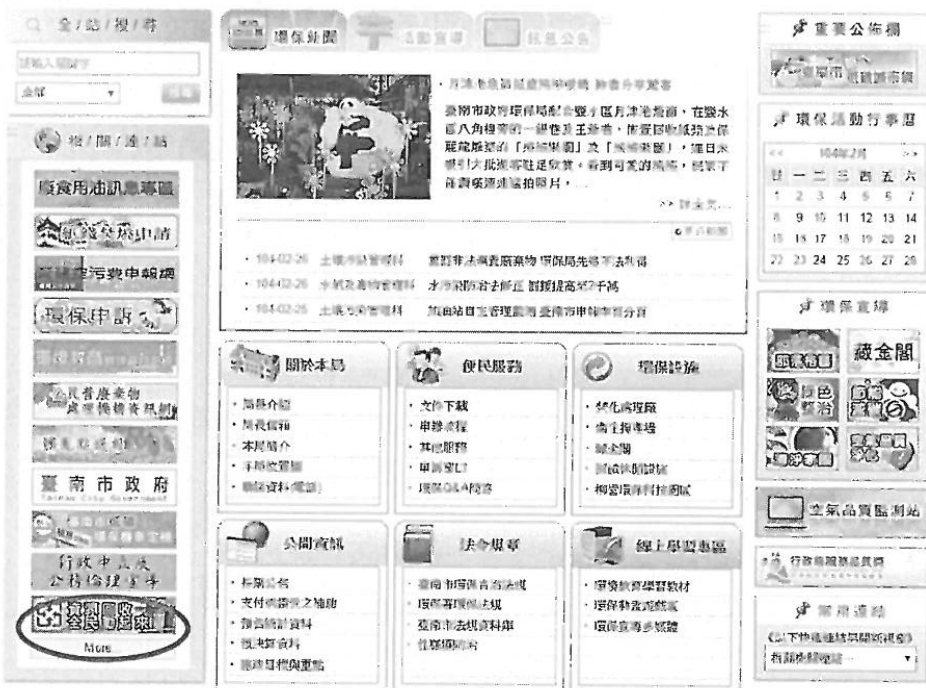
全/站/搜/尋

請輸入關鍵字

全部

搜尋

相/關/連/結

廢食用油訊息專區

污染費申報網

環保申訴

臺南市政府

Tainan City Government

行政中立及公務倫理專區

More

環保新聞

活動宣導

訊息公告

・月津港燈節延續熊貓燈 熊貴分享驚喜

臺南市政府環保局配合鹽水區月津港燈節，在鹽水區八角樓旁的一座巷弄王爺巷，依據回收紙箱及保麗龍搭建的「熊貓樂園」，連日來吸引大批民眾駐足欣賞，看到可愛的熊貓，民眾了不斷拍照留影，...

>> 詳全文...

・104-02-26 土壤污染管理科 重判非法傾倒廢棄物 環保局先罰再法辦

・104-02-26 水質及毒物管理科 水污染防治法修正 罰鍰提高至2千萬

・104-02-25 土壤污染管理科 加油站自主管理認證 臺南市申請率百分百

關於本局

・局長介紹

・局長信箱

・本局簡介

・組織架構

・聯絡資料(電話)

便民服務

・文件下載

・申辦流程

・其他服務

・申辦窗口

・環保Q&A問答

環保設施

・焚化處理廠

・衛生掩埋場

・藏金閣

・資源回收設施

・柳營環保科技園區

公開資訊

・採購公告

・支付或接受之補助

・預算統計資料

・預決算資料

・施政目標與重點

法令規章

・臺南市環保自治法規

・環保署環保法規

・臺南市法規資料庫

・性別平等

線上學習專區

・環境教育學習教材

・環保動畫短片

・環保宣導參考範本

重要公佈欄

環保活動行事曆

<< 104年2月 >>

| 日 | 一 | 二 | 三 | 四 | 五 | 六 |
|---|---|---|---|---|---|---|
| 1 | 2 | 3 | 4 | 5 | 6 | 7 |
| 8 | 9 | 10 | 11 | 12 | 13 | 14 |
| 15 | 16 | 17 | 18 | 19 | 20 | 21 |
| 22 | 23 | 24 | 25 | 26 | 27 | 28 |

環保宣導

藏金閣

空氣品質監測站

行政院環境保護署

常用連結

有關機關網站